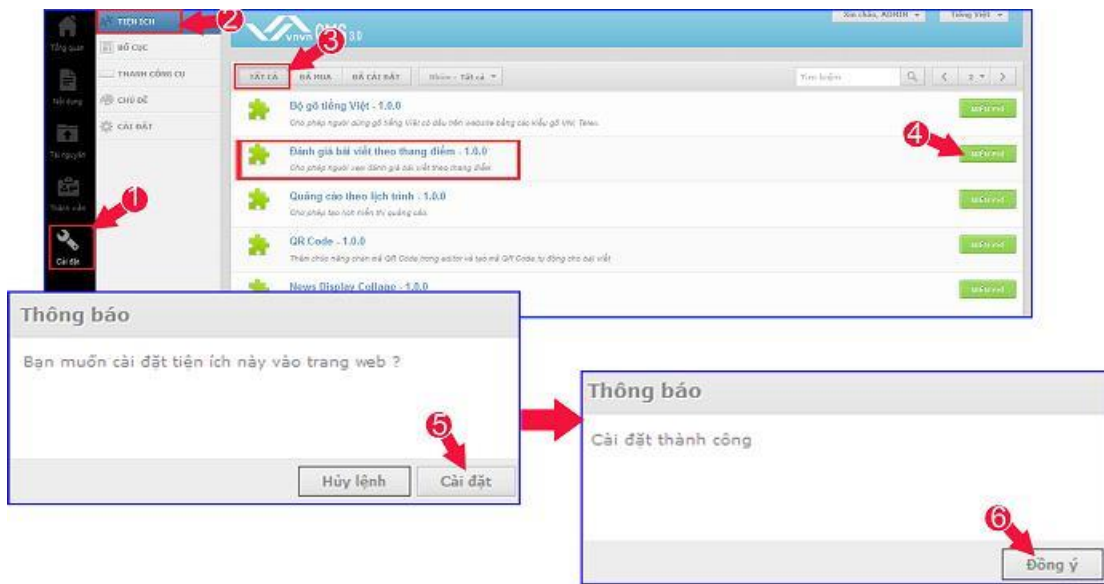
Tổng quan
Nội dung
Tài nguyên
Thành viên
Cài đặt
TIỆN ÍCH
BỐ CỤC
THANH CÔNG CỤ
CHỦ ĐỀ
CÀI ĐẶT
vnvn CMS 3.0
Xin chào, ADMIN
Tiếng Việt
1
2
3
4
5
6
TẤT CẢ
ĐÃ MUA
ĐÃ CÀI ĐẶT
Nhóm - Tất cả
Tìm kiếm
2
Bộ gõ tiếng Việt - 1.0.0
Cho phép người dùng gõ tiếng Việt có dấu trên website bằng các kiểu gõ VNI, Telex.
Đánh giá bài viết theo thang điểm - 1.0.0
Cho phép người xem đánh giá bài viết theo thang điểm
Quảng cáo theo lịch trình - 1.0.0
Cho phép tạo lịch triển thị quảng cáo.
QR Code - 1.0.0
Thêm chức năng chèn mã QR Code trong editor và tạo mã QR Code tự động cho bài viết
News Display Collage - 1.0.0
Thông báo
Bạn muốn cài đặt tiện ích này vào trang web ?
Hủy lệnh
Cài đặt
Thông báo
Cài đặt thành công
Đồng ý